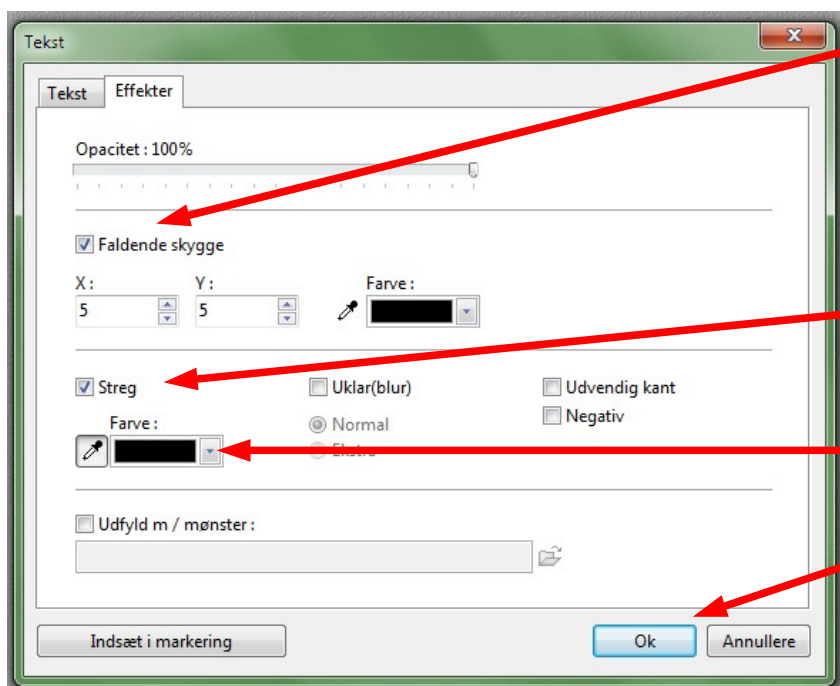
Tekst

Tekst Effekter

Opacitet : 100%

Faldende skygge

X :
5

Y :
5

Farve :

Streg

Uklar(blur)

Udvendig kant

Negativ

Farve :

Normal

Ekstra

Udfyld m / mønster :

Indsæt i markering

Ok

Annullere